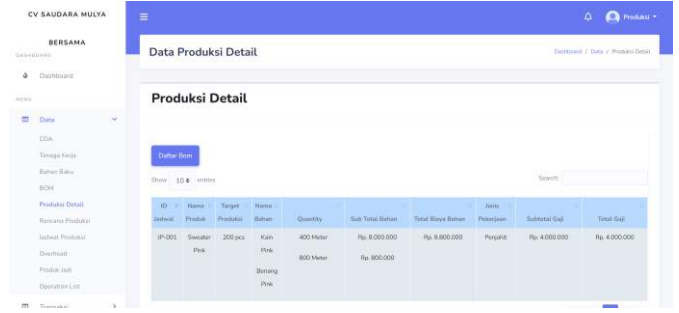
CV SAUDARA MULYA

BERSAMA

DASHBOARD

Dashboard

MENU

Data

COA

Tenaga Kerja

Bahan Baku

BOM

Produksi Detail

Rencana Produksi

Jadwal Produksi

Overhead

Produk Jadi

Operation List

Transaksi

Produksi

Data Produksi Detail

Dashboard / Data / Produksi Detail

Produksi Detail

Daftar Bom

Show 10 entries

Search:

| ID Jadwal | Nama Produk | Target Produksi | Nama Bahan | Quantity | Sub Total Bahan | Total Biaya Bahan | Jenis Pekerjaan | Subtotal Gaji | Total Gaji |
|---|---|---|---|---|---|---|---|---|---|
| JP-001 | Sweater Pink | 200 pcs | Kain Pink Benang Pink | 400 Meter 800 Meter | Rp. 8.000.000 Rp. 800.000 | Rp. 8.800.000 | Penjahit | Rp. 4.000.000 | Rp. 4.000.000 |